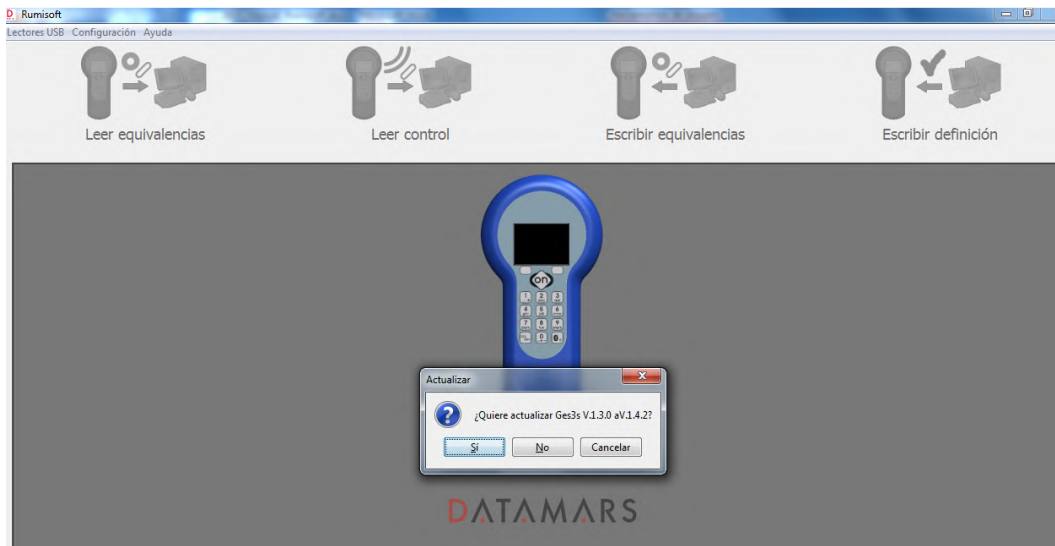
Rumisoft
Lectores USB Configuración Ayuda

Leer equivalencias

Leer control

Escribir equivalencias

Escribir definición

on

1 2 3
4 5 6
7 8 9
0

Actualizar

¿Quiere actualizar Ges3s V.1.3.0 aV.1.4.2?

Sí No Cancelar

DATAMARS